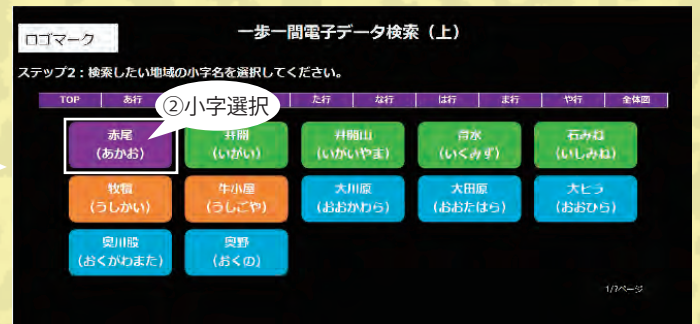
ロゴマーク

一歩一間電子データ検索（上）

ステップ２：検索したい地域の小字名を選択してください。

| TOP | あ行 | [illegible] | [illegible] | た行 | な行 | は行 | ま行 | や行 | 全体図 |
|---|---|---|---|---|---|---|---|---|---|

②小字選択

赤尾（あかお）
井開（いがい）
井開山（いがいやま）
育水（いくみず）
石みね（いしみね）
牧橋（うしかい）
牛小屋（うしごや）
大川原（おおかわら）
大田原（おおたはら）
大ヒラ（おおひら）
奥川股（おくがわまた）
奥野（おくの）

1/7ページ